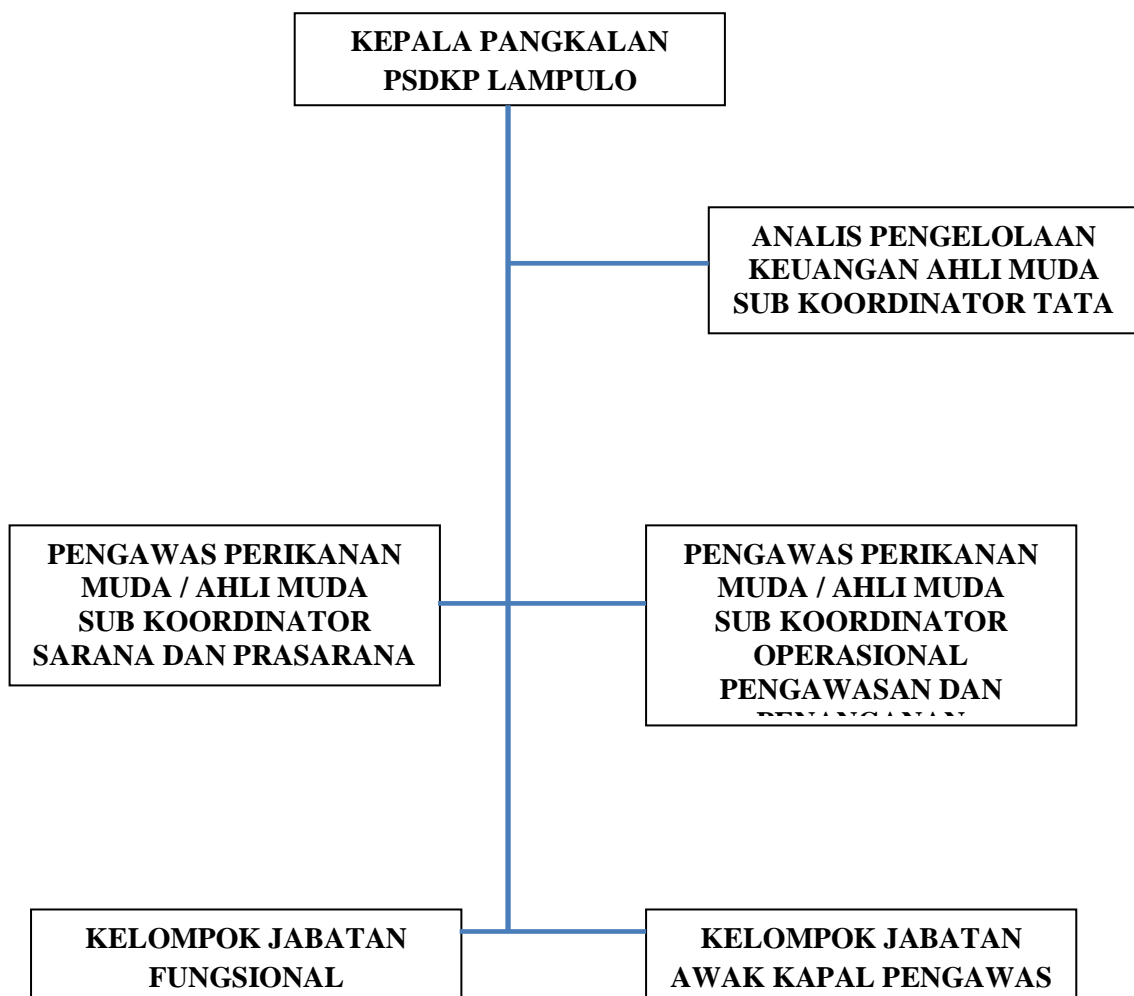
KEPALA PANGKALAN PSDKP LAMPULO

ANALIS PENGELOLAAN KEUANGAN AHLI MUDA SUB KOORDINATOR TATA

PENGAWAS PERIKANAN MUDA / AHLI MUDA SUB KOORDINATOR SARANA DAN PRASARANA

PENGAWAS PERIKANAN MUDA / AHLI MUDA SUB KOORDINATOR OPERASIONAL PENGAWASAN DAN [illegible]

KELOMPOK JABATAN FUNGSIONAL

KELOMPOK JABATAN AWAK KAPAL PENGAWAS